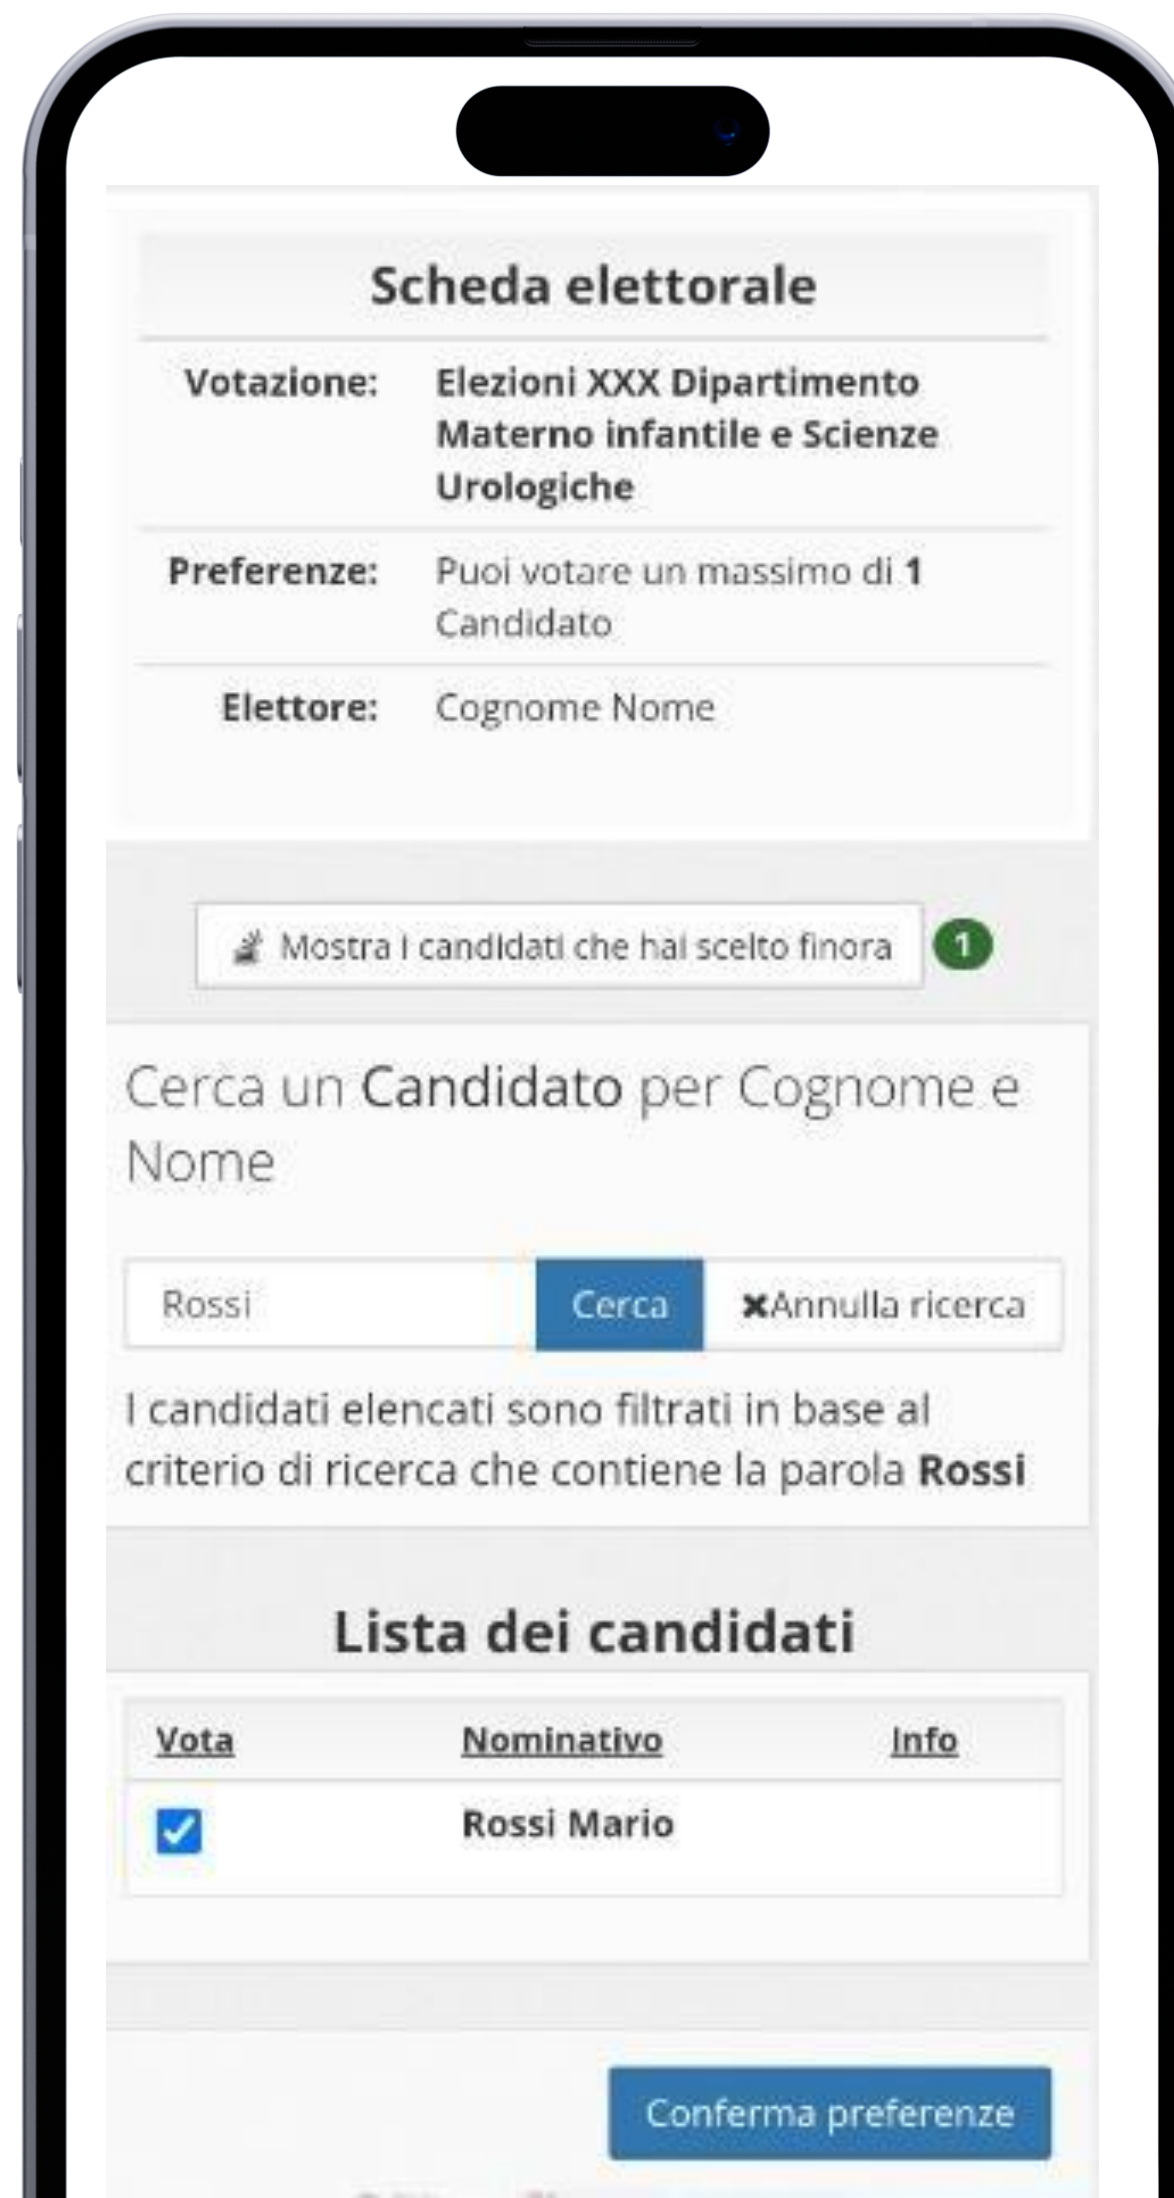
Scheda elettorale

| | |
|---|---|
| Votazione: | Elezioni XXX Dipartimento Materno infantile e Scienze Urologiche |
| Preferenze: | Puoi votare un massimo di **1** Candidato |
| Elettore: | Cognome Nome |

Mostra i candidati che hai scelto finora 1

Cerca un Candidato per Cognome e Nome

Rossi Cerca ✖Annulla ricerca

I candidati elencati sono filtrati in base al criterio di ricerca che contiene la parola **Rossi**

Lista dei candidati

| Vota | Nominativo | Info |
|---|---|---|
| ☑ | Rossi Mario | |

Conferma preferenze